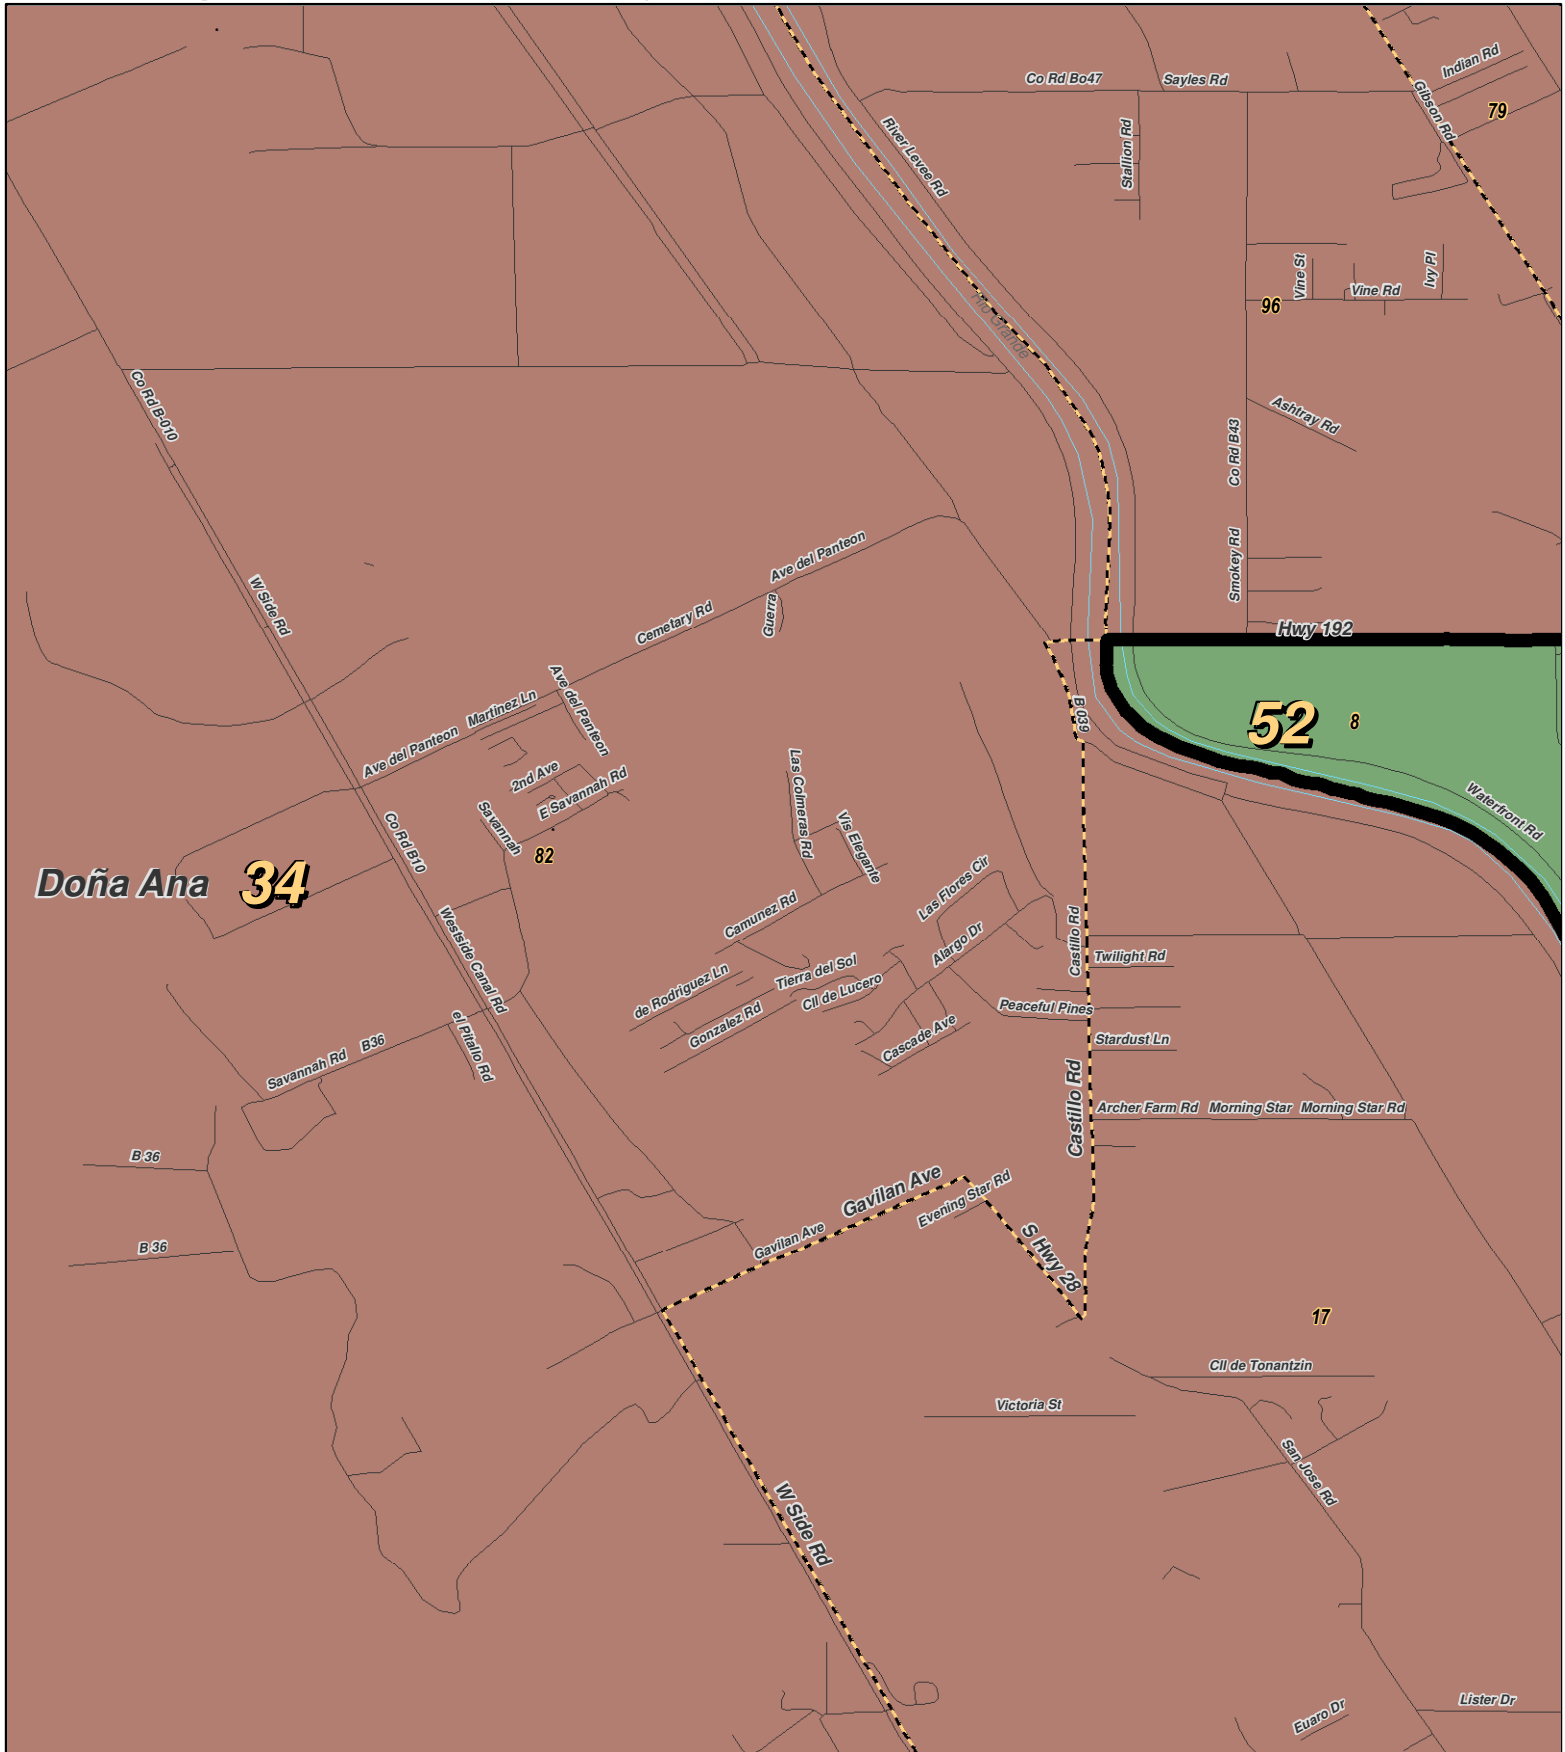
Co Rd Bo47
Sayles Rd
Indian Rd
Gibson Rd
79
River Levee Rd
Stallion Rd
Vine St
Vine Rd
Ivy Pl
96
Rio Grande
Co Rd B-010
Ashtray Rd
Co Rd B43
Smokey Rd
Hwy 192
52
8
Ave del Panteon
Cemetary Rd
Guerra
W Side Rd
Ave del Panteon
Martinez Ln
Ave del Panteon
2nd Ave
E Savannah Rd
Savannah
82
B 039
Waterfront Rd
Las Colmeras Rd
Vis Elegante
Doña Ana
34
Co Rd B10
Westside Canal Rd
Camunez Rd
Las Flores Cir
Alargo Dr
Castillo Rd
Twilight Rd
de Rodriguez Ln
Tierra del Sol
Cll de Lucero
Gonzalez Rd
Peaceful Pines
Cascade Ave
Stardust Ln
Savannah Rd
B36
el Pitallo Rd
Castillo Rd
Archer Farm Rd
Morning Star
Morning Star Rd
B 36
B 36
Gavilan Ave
Evening Star Rd
Gavilan Ave
S Hwy 28
17
Cll de Tonantzin
Victoria St
San Jose Rd
W Side Rd
Lister Dr
Euaro Dr